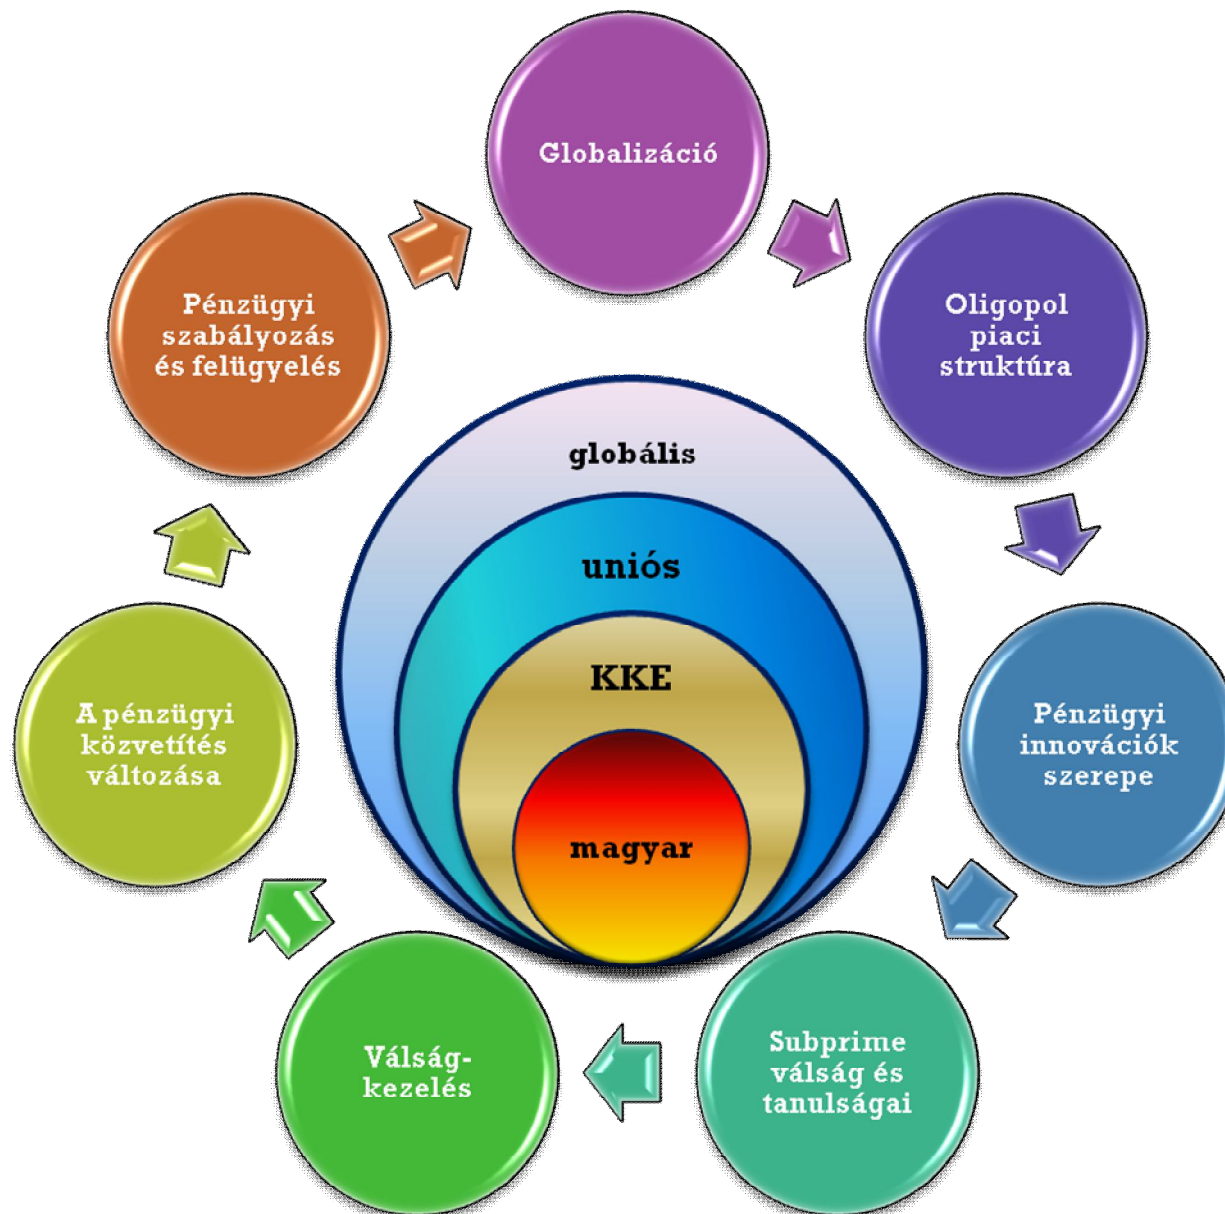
Globalizáció

Oligopol piaci struktúra

Pénzügyi innovációk szerepe

Subprime válság és tanulságai

Válság-kezelés

A pénzügyi közvetítés változása

Pénzügyi szabályozás és felügyelés

globális

uniós

KKE

magyar